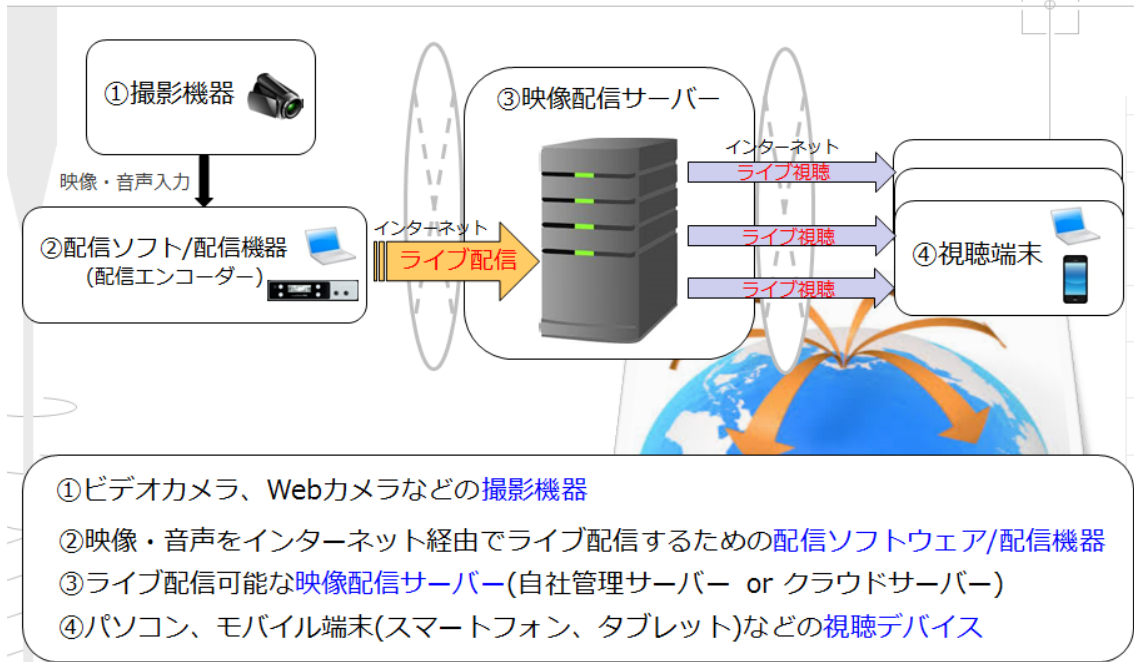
①撮影機器

映像・音声入力

②配信ソフト/配信機器
(配信エンコーダー)

インターネット
ライブ配信

③映像配信サーバー

インターネット
ライブ視聴
ライブ視聴
ライブ視聴

④視聴端末

①ビデオカメラ、Webカメラなどの撮影機器
②映像・音声をインターネット経由でライブ配信するための配信ソフトウェア/配信機器
③ライブ配信可能な映像配信サーバー(自社管理サーバー or クラウドサーバー)
④パソコン、モバイル端末(スマートフォン、タブレット)などの視聴デバイス